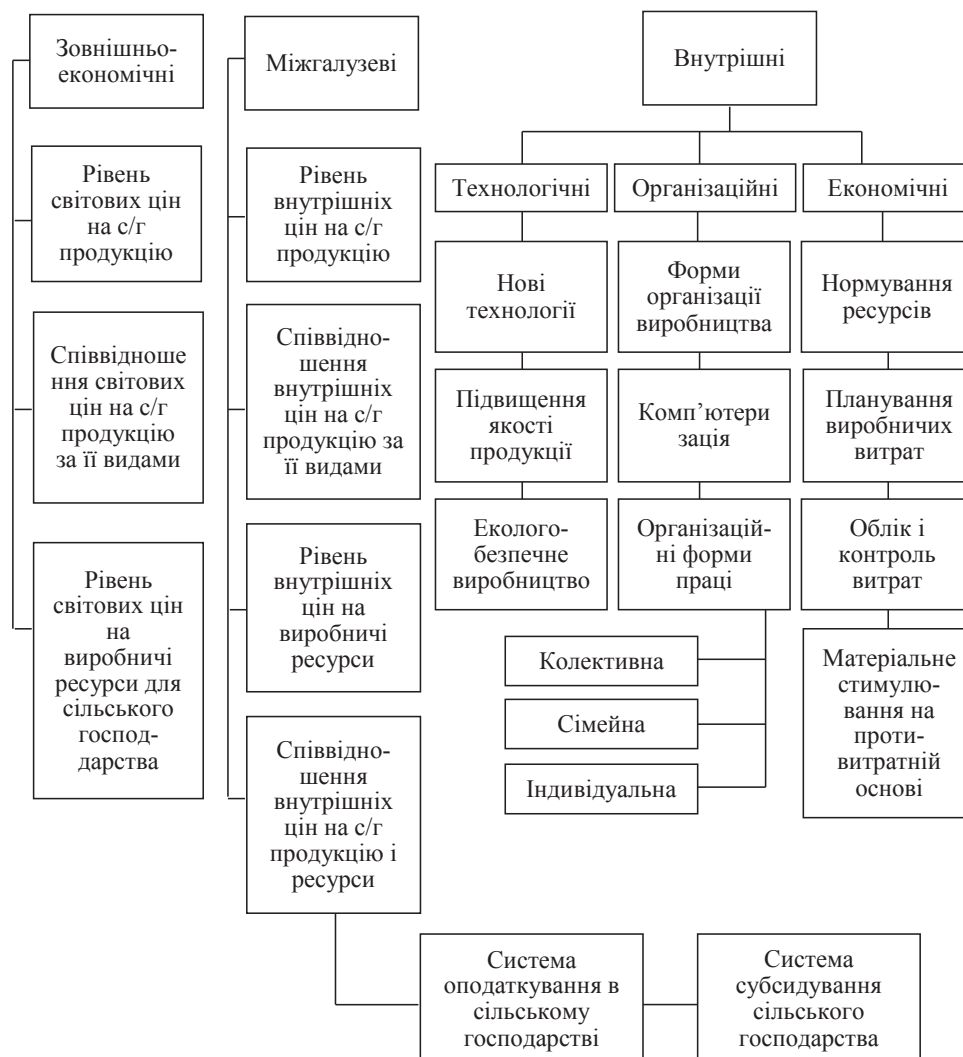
Зовнішньоекономічні

Рівень світових цін на с/г продукцію

Співвідношення світових цін на с/г продукцію за її видами

Рівень світових цін на виробничі ресурси для сільського господарства

Міжгалузеві

Рівень внутрішніх цін на с/г продукцію

Співвідношення внутрішніх цін на с/г продукцію за її видами

Рівень внутрішніх цін на виробничі ресурси

Співвідношення внутрішніх цін на с/г продукцію і ресурси

Внутрішні

Технологічні

Організаційні

Економічні

Нові технології

Підвищення якості продукції

Екологобезпечне виробництво

Форми організації виробництва

Комп'ютеризація

Організаційні форми праці

Колективна

Сімейна

Індивідуальна

Нормування ресурсів

Планування виробничих витрат

Облік і контроль витрат

Матеріальне стимулювання на противитратній основі

Система оподаткування в сільському господарстві

Система субсидування сільського господарства